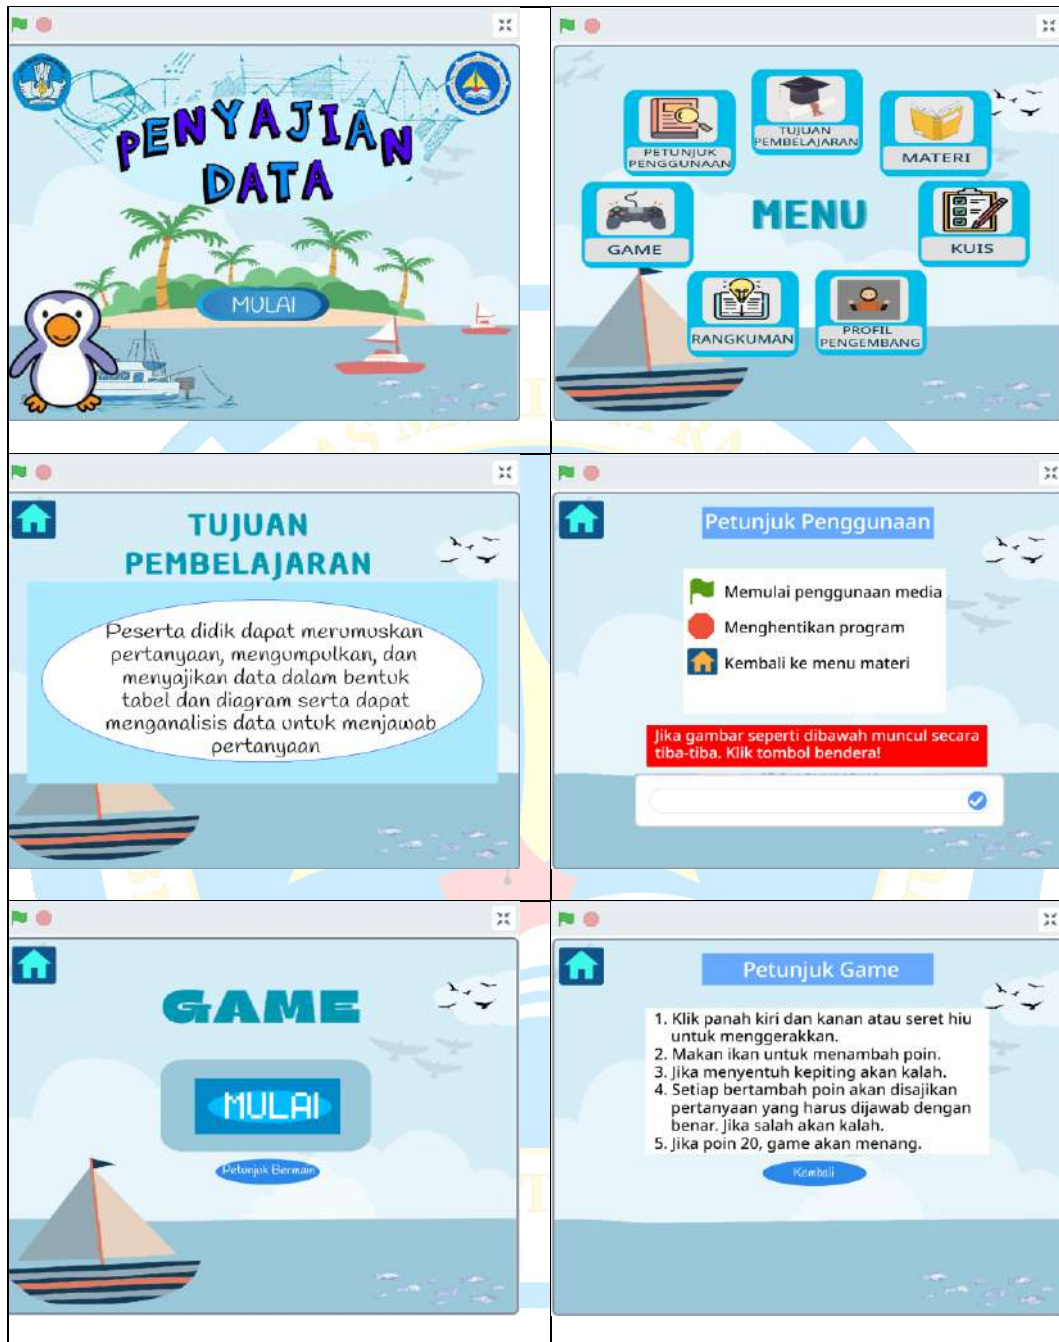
PENYAJIAN DATA

MULAI

PETUNJUK PENGGUNAAN

TUJUAN PEMBELAJARAN

MATERI

GAME

MENU

KUIS

RANGKUMAN

PROFIL PENGEMBANG

TUJUAN PEMBELAJARAN

Peserta didik dapat merumuskan pertanyaan, mengumpulkan, dan menyajikan data dalam bentuk tabel dan diagram serta dapat menganalisis data untuk menjawab pertanyaan

Petunjuk Penggunaan

Memulai penggunaan media

Menghentikan program

Kembali ke menu materi

Jika gambar seperti dibawah muncul secara tiba-tiba. Klik tombol bendera!

GAME

MULAI

Petunjuk Bermain

Petunjuk Game

1. Klik panah kiri dan kanan atau seret hiu untuk menggerakkan.
2. Makan ikan untuk menambah poin.
3. Jika menyentuh kepiting akan kalah.
4. Setiap bertambah poin akan disajikan pertanyaan yang harus dijawab dengan benar. Jika salah akan kalah.
5. Jika poin 20, game akan menang.

Kembali